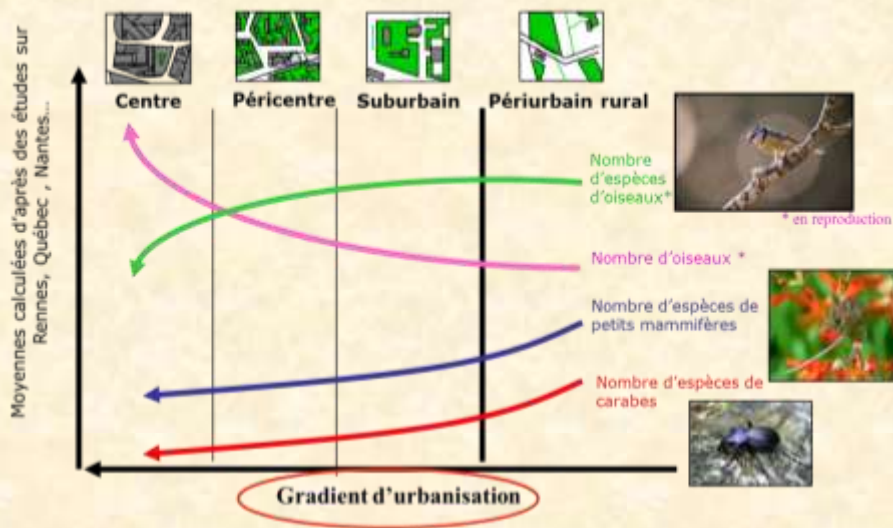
Centre

Péricentre

Suburbain

Périurbain rural

Moyennes calculées d'après des études sur Rennes, Québec , Nantes...

Nombre d'espèces d'oiseaux*

* en reproduction

Nombre d'oiseaux *

Nombre d'espèces de petits mammifères

Nombre d'espèces de carabes

Gradient d'urbanisation